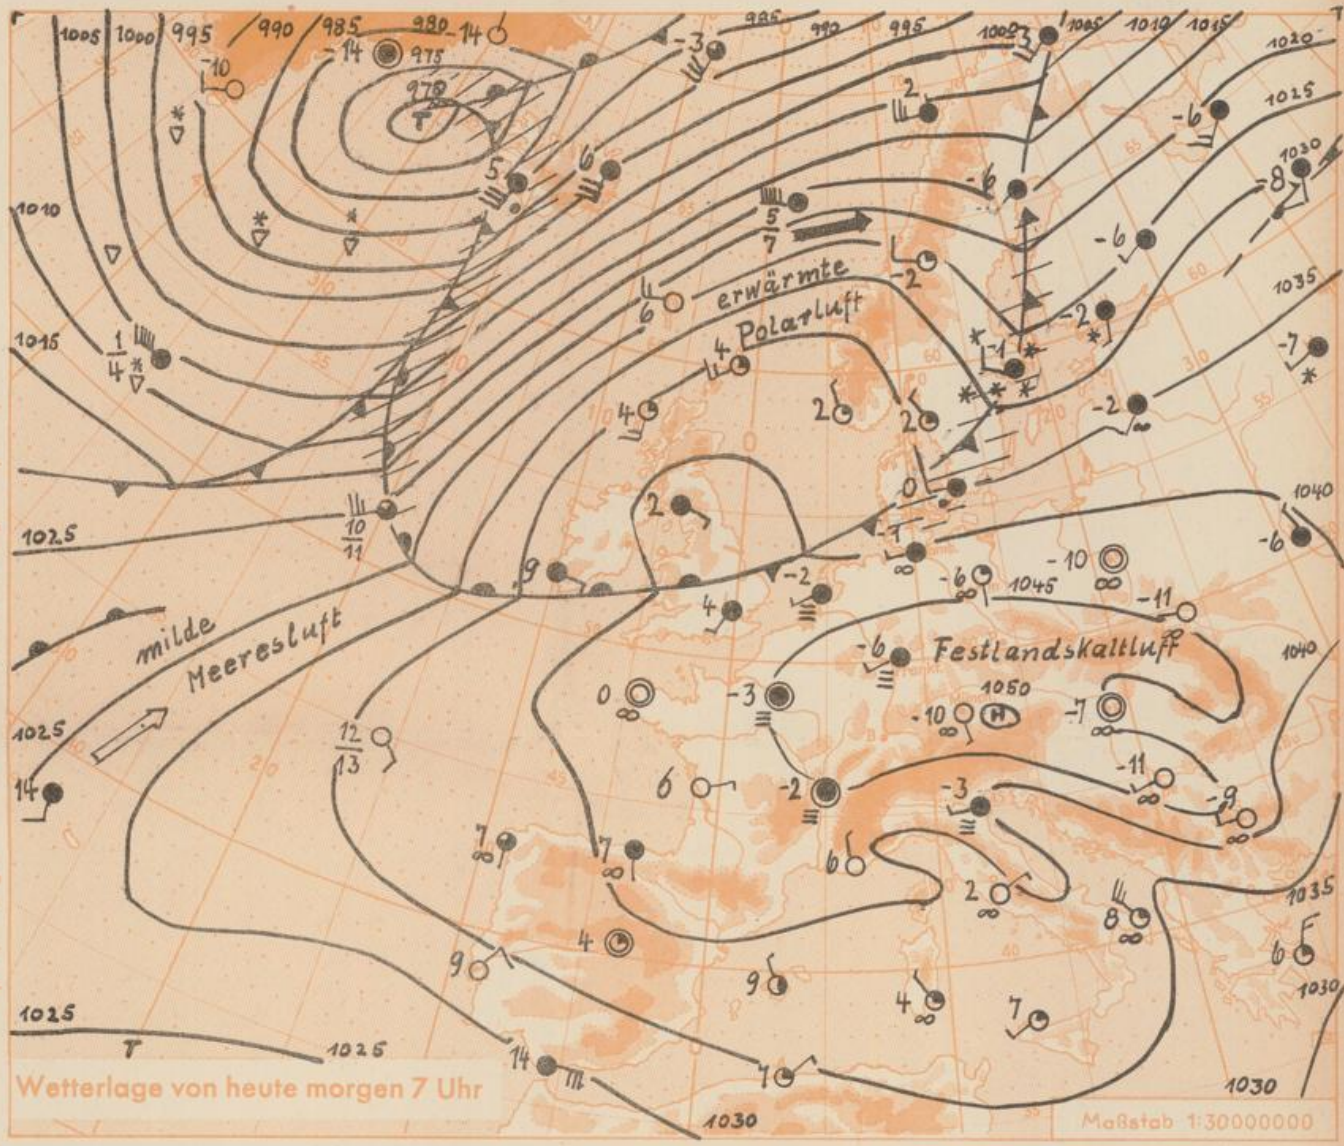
1005 1000 995 990 985 980 14 985 990 995 1005 1005 1010 1015 1020

-14 975 970 T -10 -3 2 -6 1025 1030

5 6 -6 -8

1010 $\frac{5}{7}$ -6 1035

-2 erwärmte 6 -2

1015 $\frac{1}{4}$ 4 Polarluft -1 -7

4 2 2 -2

0 1040

1025 $\frac{10}{11}$ 2 -1 -6

9 -2 -10 -6 1045 -11

milde 4

Meeresluft -6 Festlandskaltluft 1040

0 -3 1050 -10 H -7

1025 $\frac{12}{13}$

14 6 -2 -11 -9

-3

7 7 6

2 1035

4 8

9 9 6

1030

4 7

1025

T 1025

14 7

Wetterlage von heute morgen 7 Uhr 1030 1030

Maßstab 1:30000000